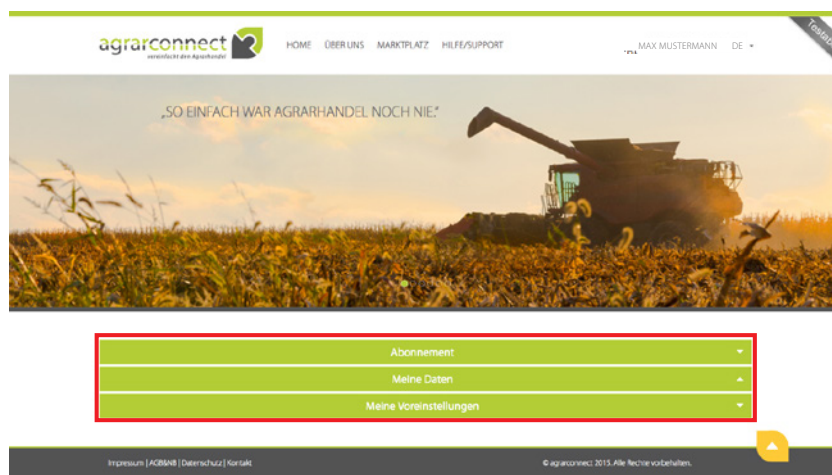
agrarconnect
vereinfacht den Agrarhandel

HOME ÜBER UNS MARKTPLATZ HILFE/SUPPORT

MAX MUSTERMANN DE

Testat

„SO EINFACH WAR AGRARHANDEL NOCH NIE."

Abonnement

Meine Daten

Meine Voreinstellungen

Impressum | AGB&NB | Datenschutz | Kontakt

© agrarconnect 2015. Alle Rechte vorbehalten.